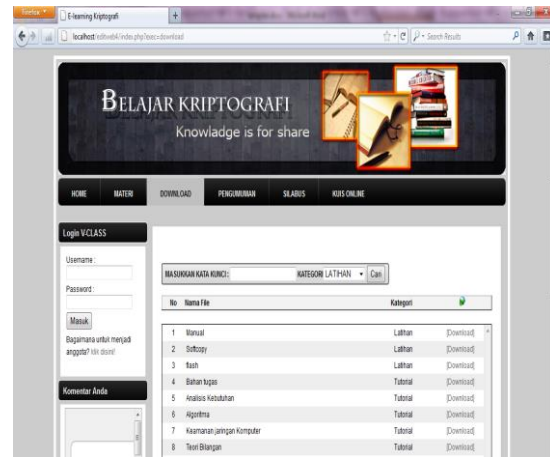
Firefox
E-learning Kriptografi
+
localhost/editweb4/index.php?exec=download
Search Results

BELAJAR KRIPTOGRAFI
Knowladge is for share

HOME MATERI DOWNLOAD PENGUMUMAN SILABUS KUIS ONLINE

Login V-CLASS
Username :
Password :
Masuk
Bagaimana untuk menjadi anggota? klik disini!

Komentar Anda

MASUKKAN KATA KUNCI : KATEGORI LATIHAN Cari

| No | Nama File | Kategori | |
|---|---|---|---|
| 1 | Manual | Latihan | [Download] |
| 2 | Softcopy | Latihan | [Download] |
| 3 | flash | Latihan | [Download] |
| 4 | Bahan tugas | Tutorial | [Download] |
| 5 | Analisis Kebutuhan | Tutorial | [Download] |
| 6 | Algoritma | Tutorial | [Download] |
| 7 | Keamanan jaringan Komputer | Tutorial | [Download] |
| 8 | Teori Bilangan | Tutorial | [Download] |